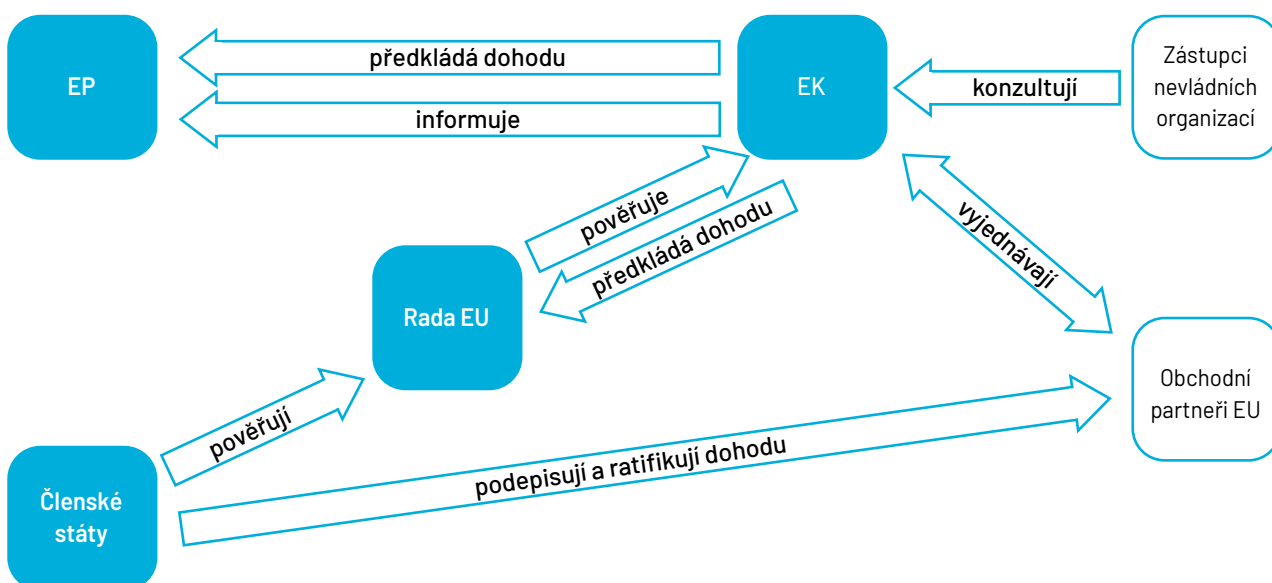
EP

předkládá dohodu

informuje

EK

konzultují

Zástupci nevládních organizací

pověřuje

předkládá dohodu

vyjednávají

Rada EU

Obchodní partneři EU

pověřují

podepisují a ratifikují dohodu

Členské státy